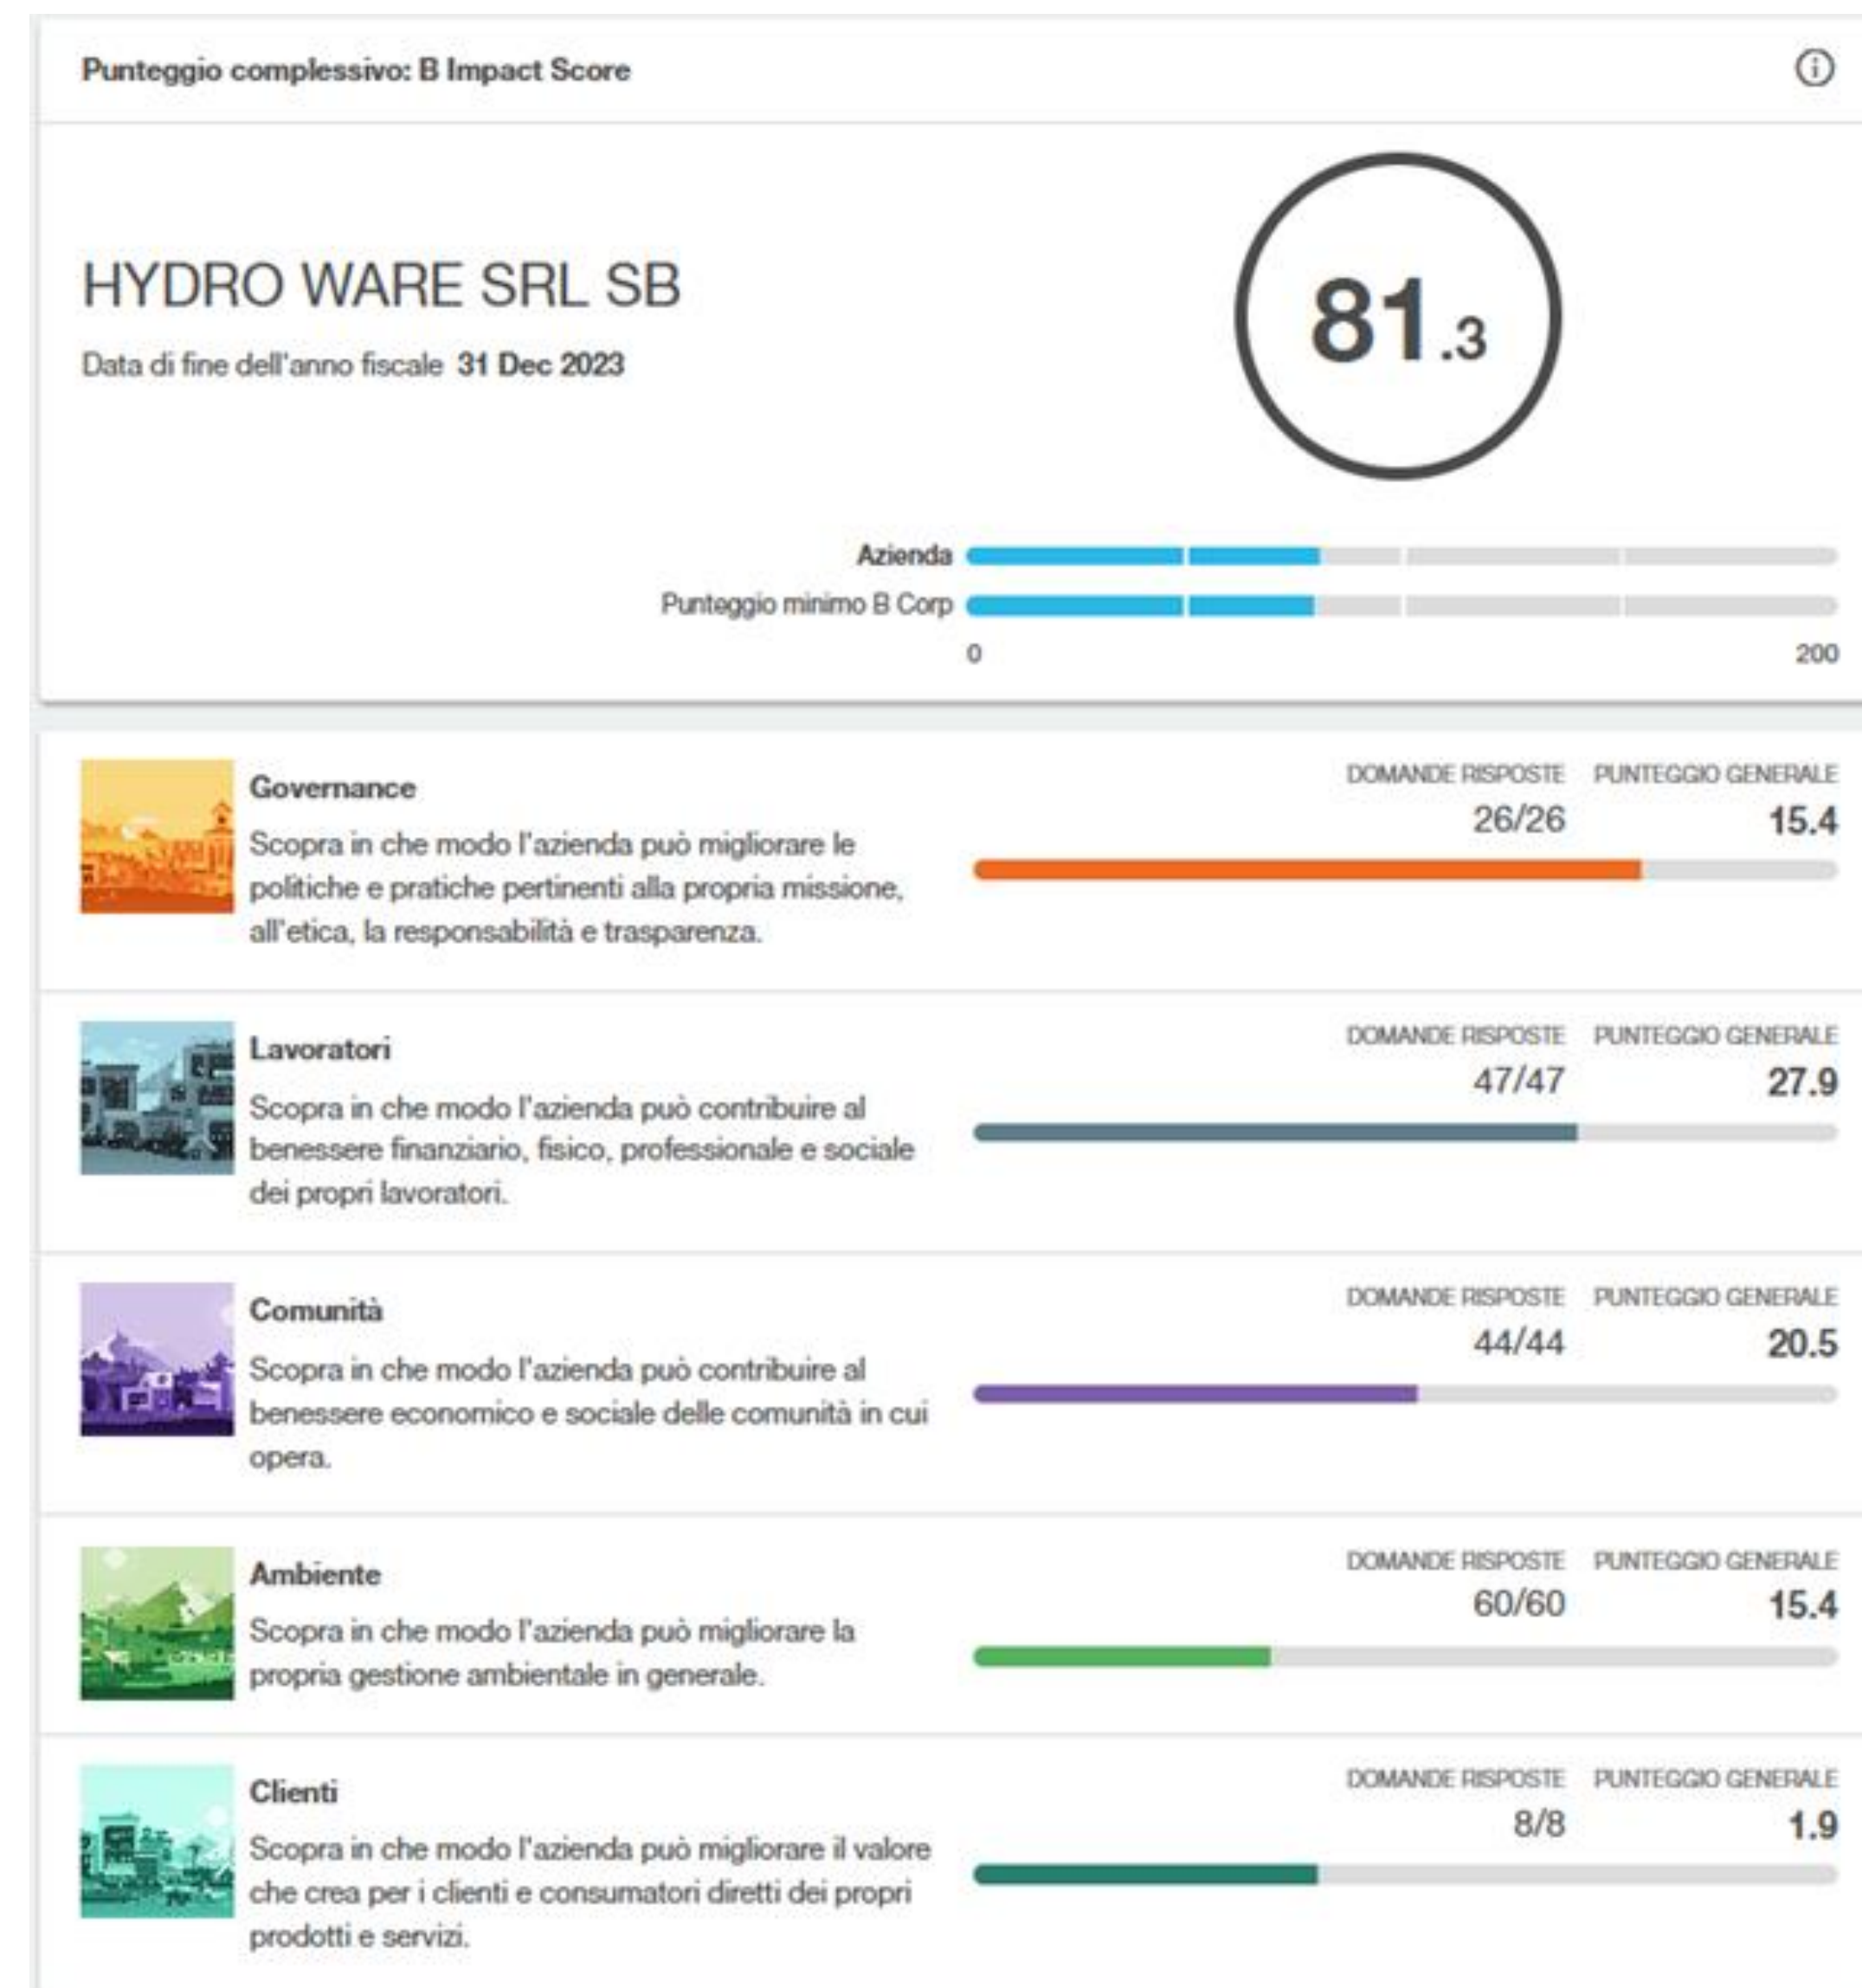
Punteggio complessivo: B Impact Score

HYDRO WARE SRL SB

Data di fine dell'anno fiscale 31 Dec 2023

81.3

Azienda
Punteggio minimo B Corp
0
200

Governance
Scopra in che modo l'azienda può migliorare le politiche e pratiche pertinenti alla propria missione, all'etica, la responsabilità e trasparenza.
DOMANDE RISPOSTE 26/26
PUNTEGGIO GENERALE 15.4

Lavoratori
Scopra in che modo l'azienda può contribuire al benessere finanziario, fisico, professionale e sociale dei propri lavoratori.
DOMANDE RISPOSTE 47/47
PUNTEGGIO GENERALE 27.9

Comunità
Scopra in che modo l'azienda può contribuire al benessere economico e sociale delle comunità in cui opera.
DOMANDE RISPOSTE 44/44
PUNTEGGIO GENERALE 20.5

Ambiente
Scopra in che modo l'azienda può migliorare la propria gestione ambientale in generale.
DOMANDE RISPOSTE 60/60
PUNTEGGIO GENERALE 15.4

Clienti
Scopra in che modo l'azienda può migliorare il valore che crea per i clienti e consumatori diretti dei propri prodotti e servizi.
DOMANDE RISPOSTE 8/8
PUNTEGGIO GENERALE 1.9